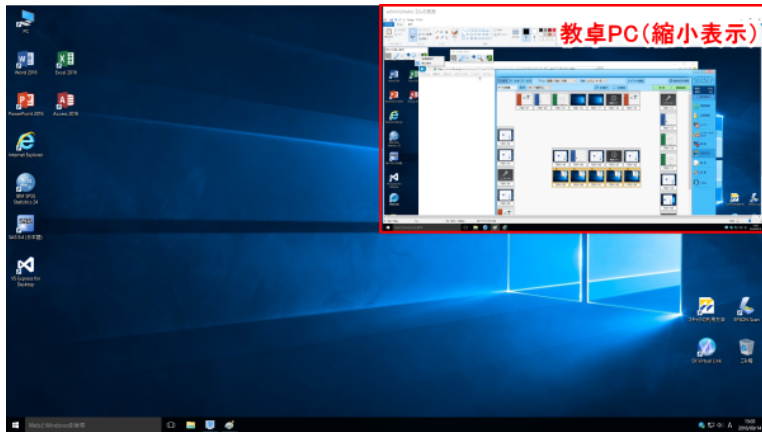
PC

Word 2016

Excel 2016

PowerPoint 2016

Access 2016

Internet Explorer

IBM SPSS Statistics 24

SAS 9.4 (日本語)

VS Express for Desktop

教卓PC(縮小表示)

EPSON Scan

ごみ箱

ここに入力して検索

15:09